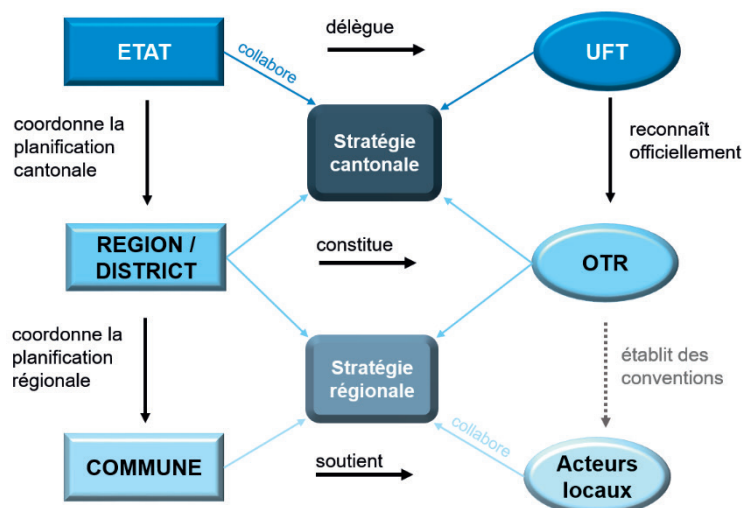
ETAT

collabore

délègue

UFT

coordonne la planification cantonale

Stratégie cantonale

reconnaît officiellement

REGION / DISTRICT

constitue

OTR

coordonne la planification régionale

Stratégie régionale

établit des conventions

collabore

COMMUNE

soutient

Acteurs locaux